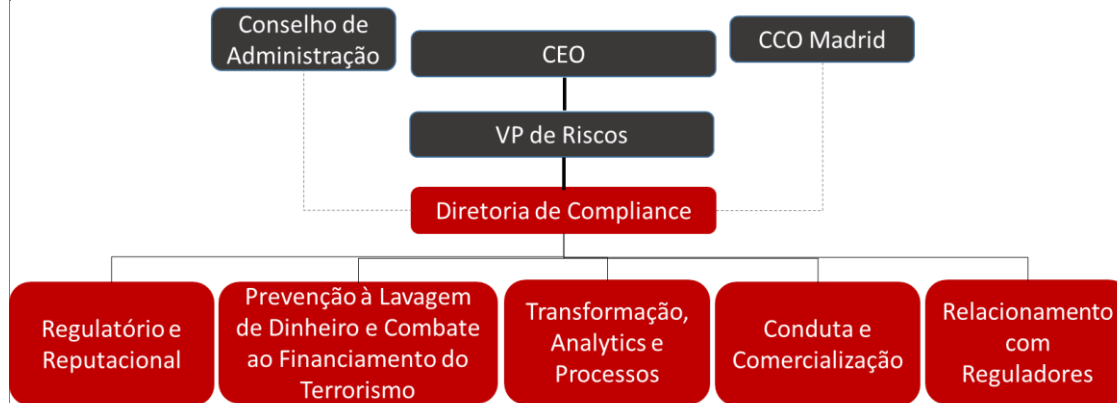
Conselho de Administração

CEO

CCO Madrid

VP de Riscos

Diretoria de Compliance

Regulatório e Reputacional

Prevenção à Lavagem de Dinheiro e Combate ao Financiamento do Terrorismo

Transformação, Analytics e Processos

Conduta e Comercialização

Relacionamento com Reguladores